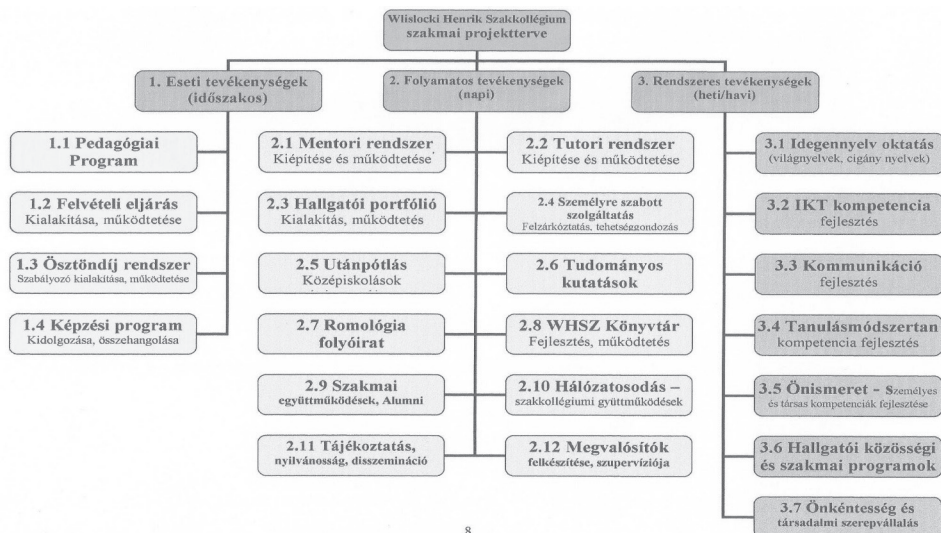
Wlislocki Henrik Szakkollégium szakmai projektterve

1. Eseti tevékenységek (időszakos)

2. Folyamatos tevékenységek (napi)

3. Rendszeres tevékenységek (heti/havi)

1.1 Pedagógiai Program

1.2 Felvételi eljárás Kialakítása, működtetése

1.3 Ösztöndíj rendszer Szabályozó kialakítása, működtetése

1.4 Képzési program Kidolgozása, összehangolása

2.1 Mentori rendszer Kiépítése és működtetése

2.2 Tutori rendszer Kiépítése és működtetése

2.3 Hallgatói portfólió Kialakítás, működtetés

2.4 Személyre szabott szolgáltatás Felzárkóztatás, tehetséggondozás

2.5 Utánpótlás Középiskolások

2.6 Tudományos kutatások

2.7 Romológia folyóirat

2.8 WHSZ Könyvtár Fejlesztés, működtetés

2.9 Szakmai együttműködések, Alumni

2.10 Hálózatosodás – szakkollégiumi gyüttműködések

2.11 Tájékoztatás, nyilvánosság, disszemináció

2.12 Megvalósítók felkészítése, szupervíziója

3.1 Idegennyelv oktatás (világnyelvek, cigány nyelvek)

3.2 IKT kompetencia fejlesztés

3.3 Kommunikáció fejlesztés

3.4 Tanulásmódszertan kompetencia fejlesztés

3.5 Önismeret - Személyes és társas kompetenciák fejlesztése

3.6 Hallgatói közösségi és szakmai programok

3.7 Önkéntesség és társadalmi szerepvállalás

8